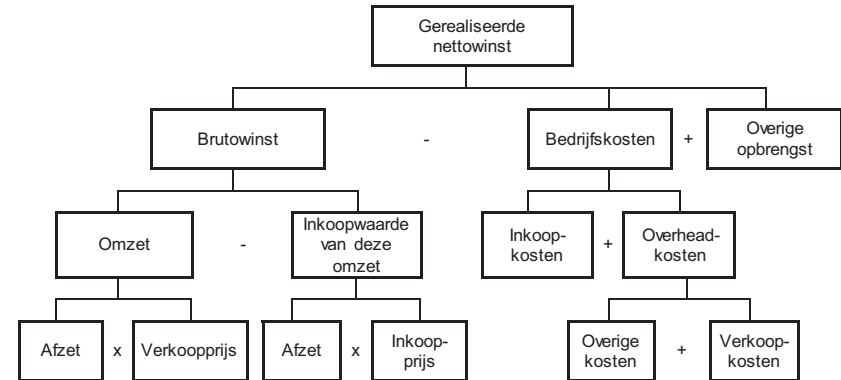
Gerealiseerde nettowinst

Brutowinst

-

Bedrijfskosten

+

Overige opbrengst

Omzet

-

Inkoopwaarde van deze omzet

Inkoopkosten

+

Overheadkosten

Afzet

x

Verkoopprijs

Afzet

x

Inkoopprijs

Overige kosten

+

Verkoopkosten